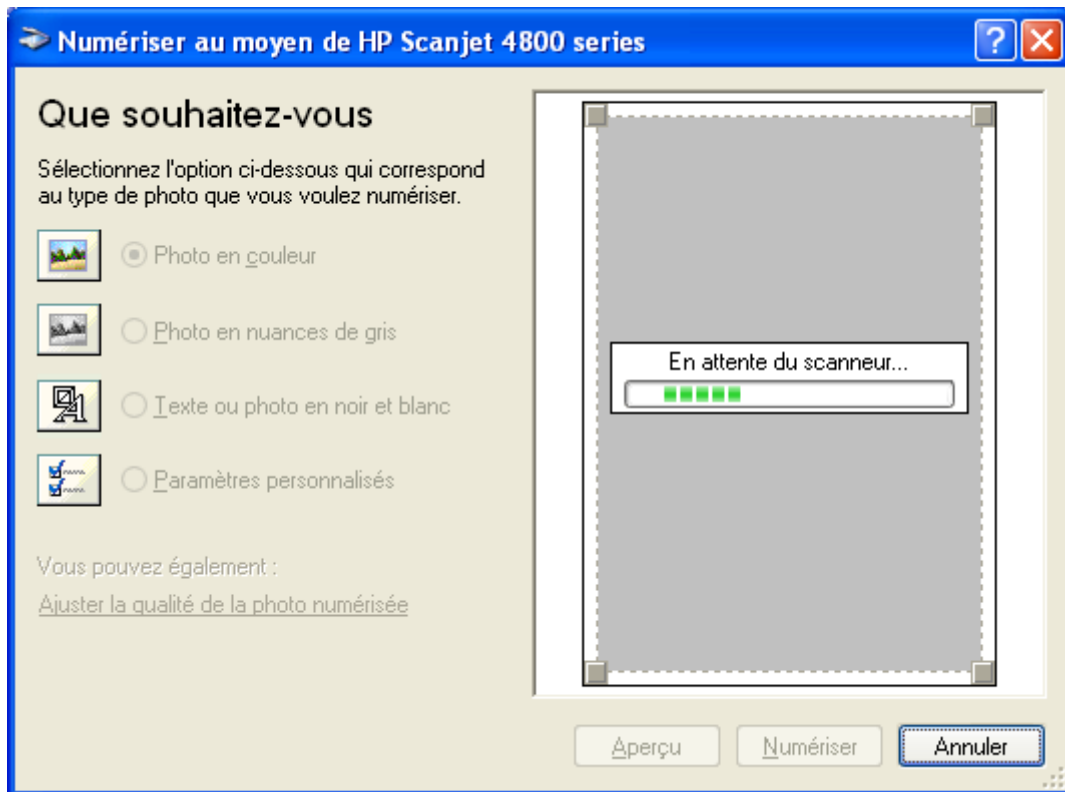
Numériser au moyen de HP Scanjet 4800 series

?

Que souhaitez-vous

Sélectionnez l'option ci-dessous qui correspond au type de photo que vous voulez numériser.

Photo en couleur

Photo en nuances de gris

Texte ou photo en noir et blanc

Paramètres personnalisés

Vous pouvez également :

Ajuster la qualité de la photo numérisée

En attente du scanneur...

Aperçu

Numériser

Annuler